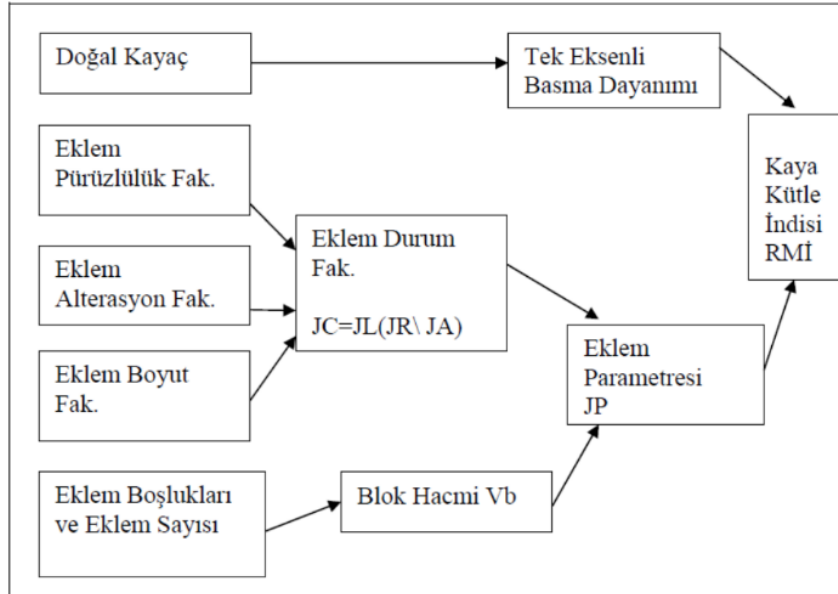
Doğal Kayaç

Tek Eksenli Basma Dayanımı

Eklem Pürüzlülük Fak.

Eklem Alterasyon Fak.

Eklem Boyut Fak.

Eklem Durum Fak.

JC=JL(JR\ JA)

Kaya Kütle İndisi RMİ

Eklem Parametresi JP

Eklem Boşlukları ve Eklem Sayısı

Blok Hacmi Vb